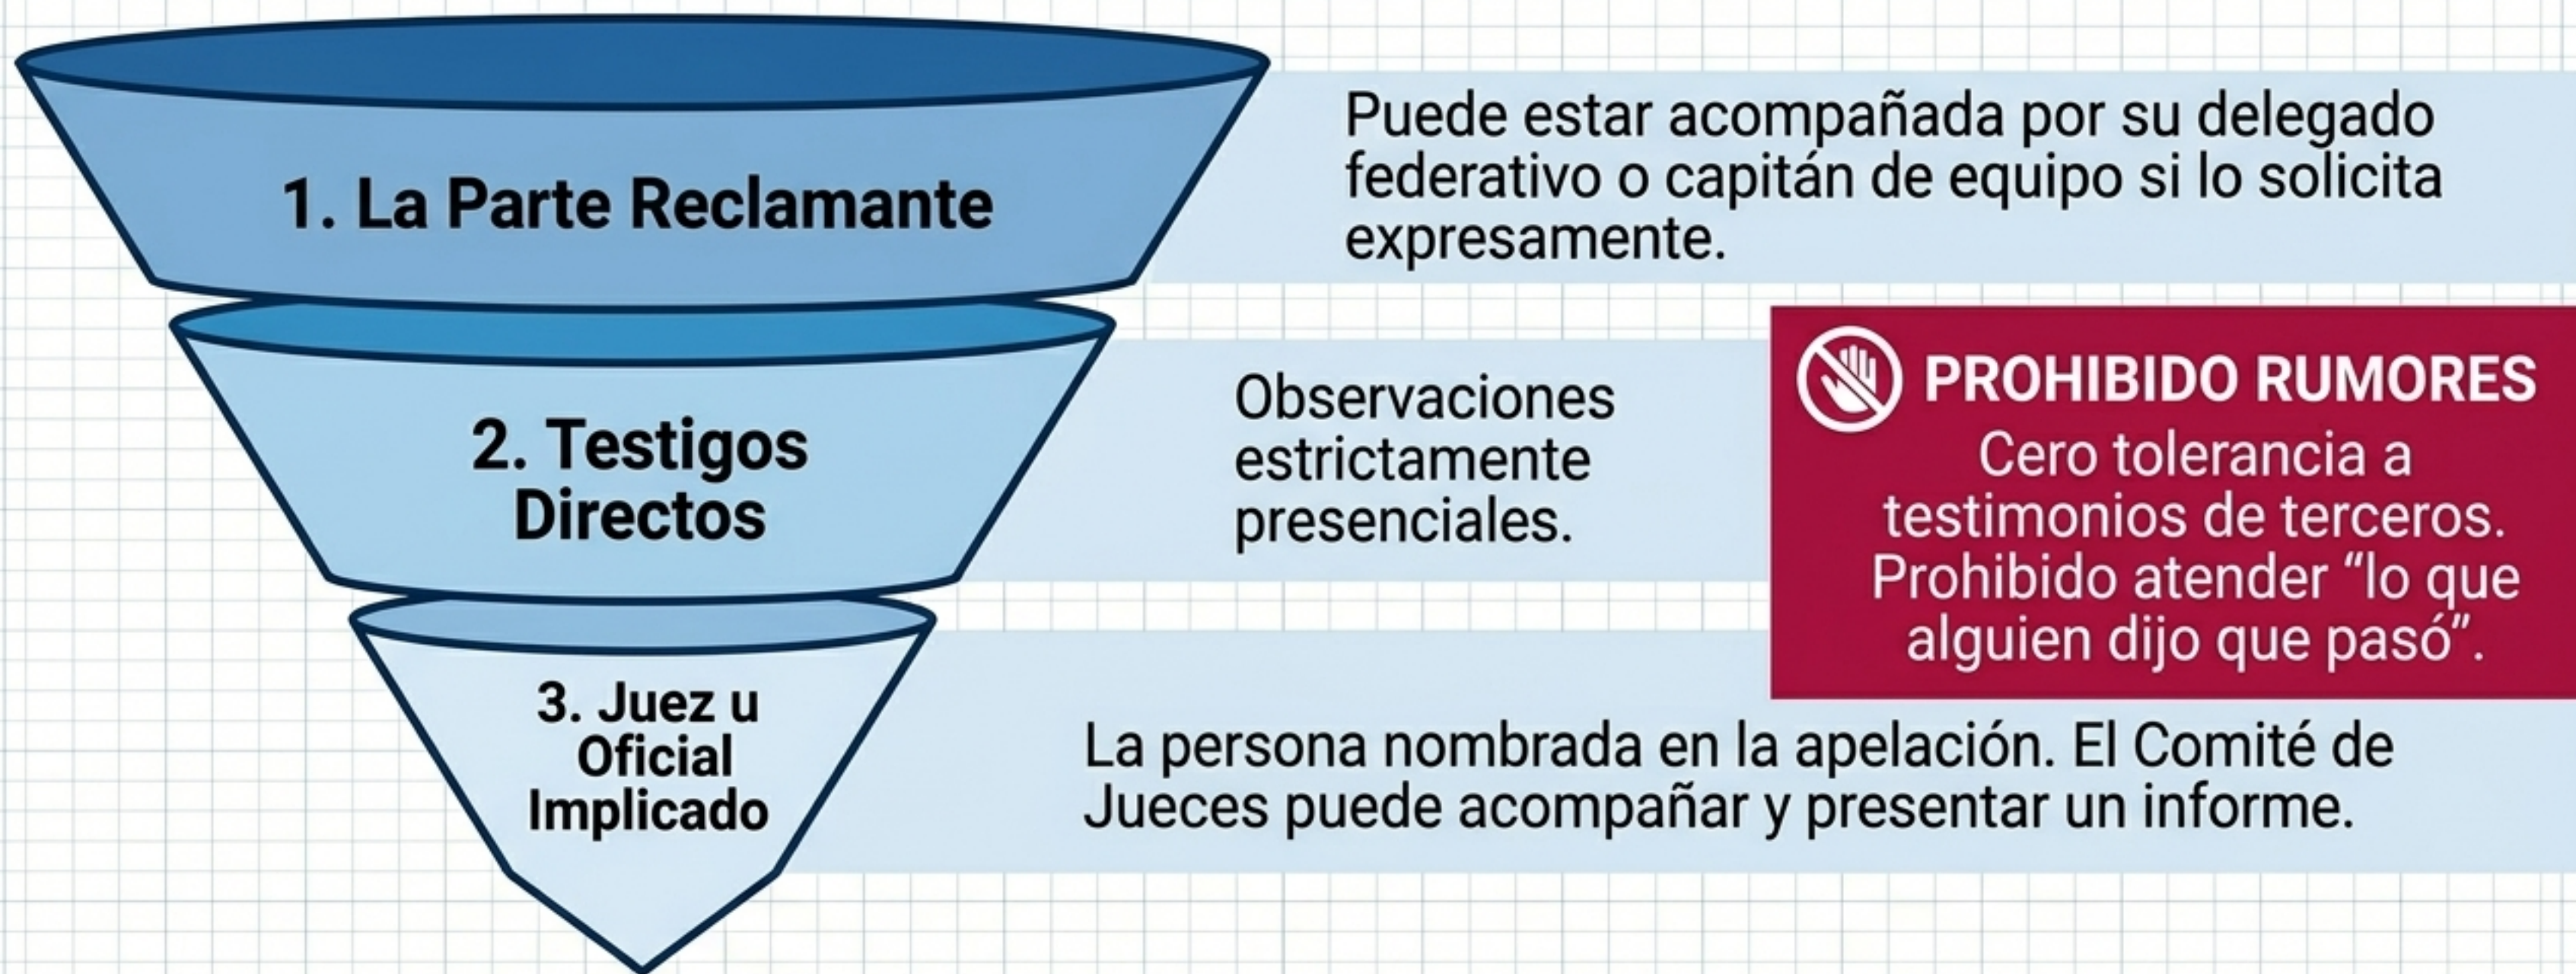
1. La Parte Reclamante

Puede estar acompañada por su delegado federativo o capitán de equipo si lo solicita expresamente.

2. Testigos Directos

Observaciones estrictamente presenciales.

PROHIBIDO RUMORES
Cero tolerancia a testimonios de terceros. Prohibido atender “lo que alguien dijo que pasó”.

3. Juez u Oficial Implicado

La persona nombrada en la apelación. El Comité de Jueces puede acompañar y presentar un informe.